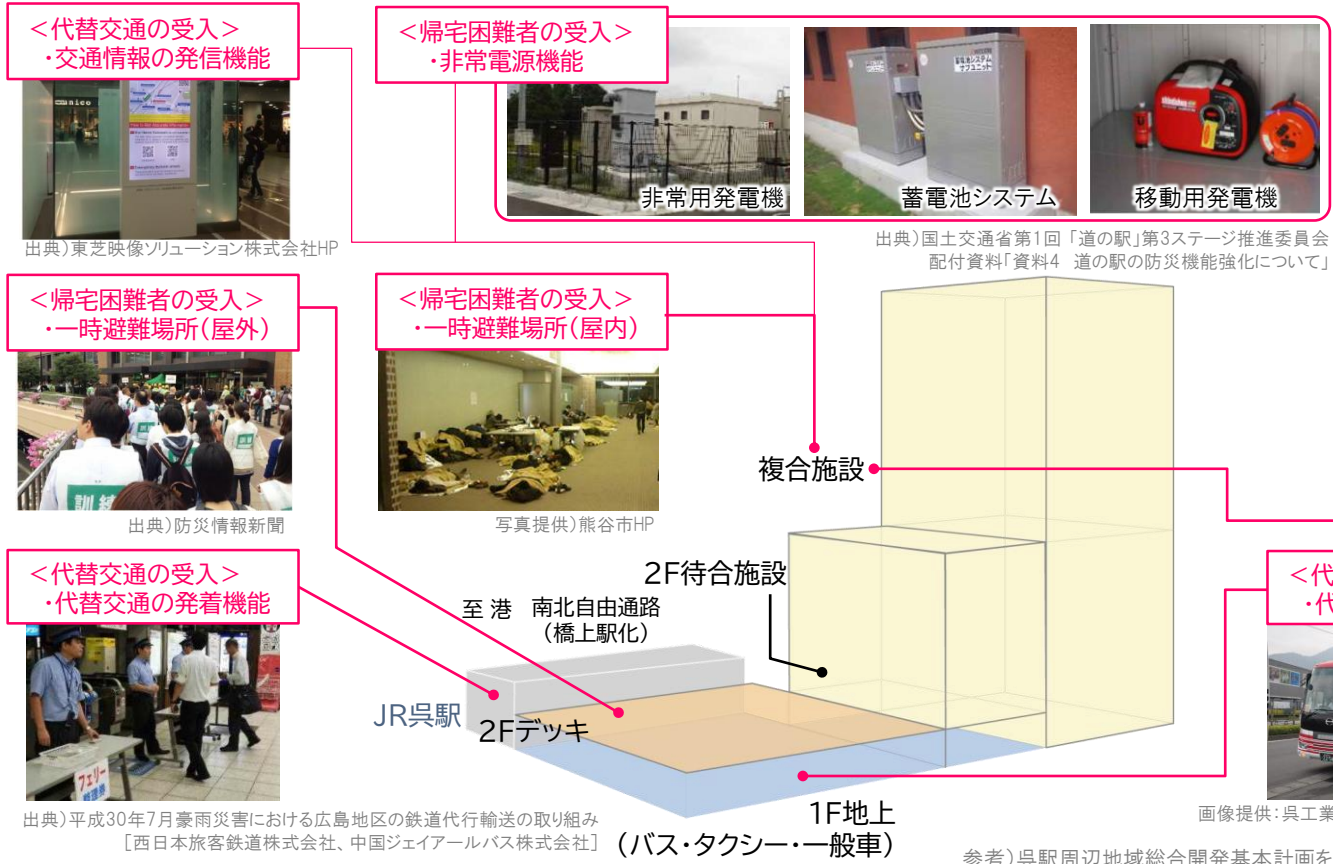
<代替交通の受入>
・交通情報の発信機能

出典)東芝映像ソリューション株式会社HP

<帰宅困難者の受入>
・非常電源機能

非常用発電機
蓄電池システム
移動用発電機

出典)国土交通省第1回「道の駅」第3ステージ推進委員会 配付資料「資料4 道の駅の防災機能強化について」

<帰宅困難者の受入>
・一時避難場所(屋外)

出典)防災情報新聞

<帰宅困難者の受入>
・一時避難場所(屋内)

写真提供)熊谷市HP

複合施設

<代替交通の受入>
・代替交通の発着機能

出典)平成30年7月豪雨災害における広島地区の鉄道代行輸送の取り組み
[西日本旅客鉄道株式会社、中国ジェイアールバス株式会社]

2F待合施設

至 港 南北自由通路
(橋上駅化)

JR呉駅
2Fデッキ

1F地上
(バス・タクシー・一般車)

<代
・代

画像提供:呉工業

参考)呉駅周辺地域総合開発基本計画を